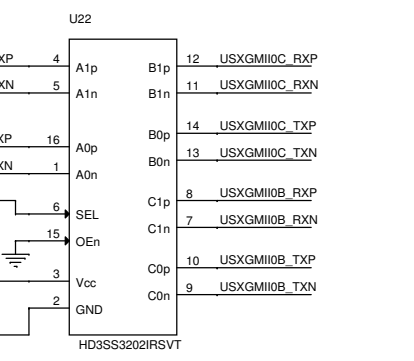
U22

XP 4 A1p
XN 5 A1n
XP 16 A0p
XN 1 A0n
6 SEL
15 OEn
3 Vcc
2 GND

B1p 12 USXGMII0C_RXP
B1n 11 USXGMII0C_RXN
B0p 14 USXGMII0C_TXP
B0n 13 USXGMII0C_TXN
C1p 8 USXGMII0B_RXP
C1n 7 USXGMII0B_RXN
C0p 10 USXGMII0B_TXP
C0n 9 USXGMII0B_TXN

HD3SS3202IRSVT